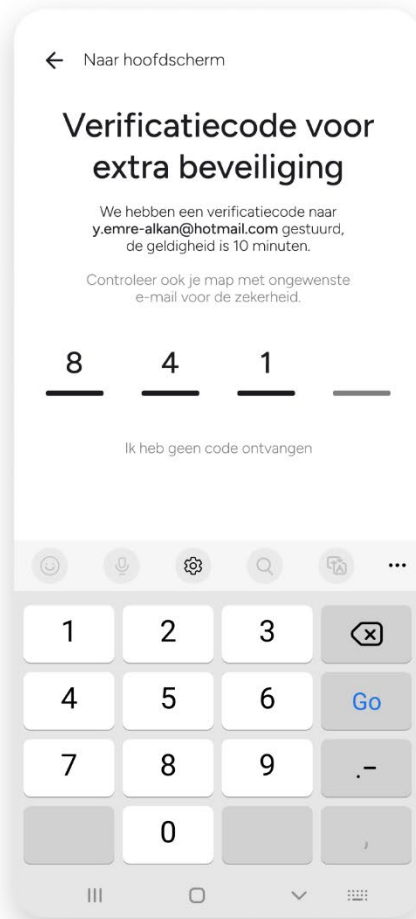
Naar hoofdscherm

Verificatiecode voor extra beveiliging

We hebben een verificatiecode naar y.emre-alkan@hotmail.com gestuurd, de geldigheid is 10 minuten.

Controleer ook je map met ongewenste e-mail voor de zekerheid.

8 4 1

Ik heb geen code ontvangen

1 2 3
4 5 6 Go
7 8 9 .-
0 ,